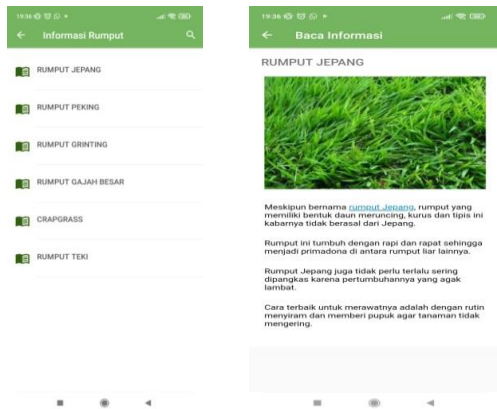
19.36
Informasi Rumput

RUMPUT JEPANG

RUMPUT PEKING

RUMPUT GRINTING

RUMPUT GAJAH BESAR

CRAPGRASS

RUMPUT TEKI

19.36
Baca Informasi

RUMPUT JEPANG

Meskipun bernama rumput Jepang, rumput yang memiliki bentuk daun meruncing, kurus dan tipis ini kabarnya tidak berasal dari Jepang.

Rumput ini tumbuh dengan rapi dan rapat sehingga menjadi primadona di antara rumput liar lainnya.

Rumput Jepang juga tidak perlu terlalu sering dipangkas karena pertumbuhannya yang agak lambat.

Cara terbaik untuk merawatnya adalah dengan rutin menyiram dan memberi pupuk agar tanaman tidak mengering.